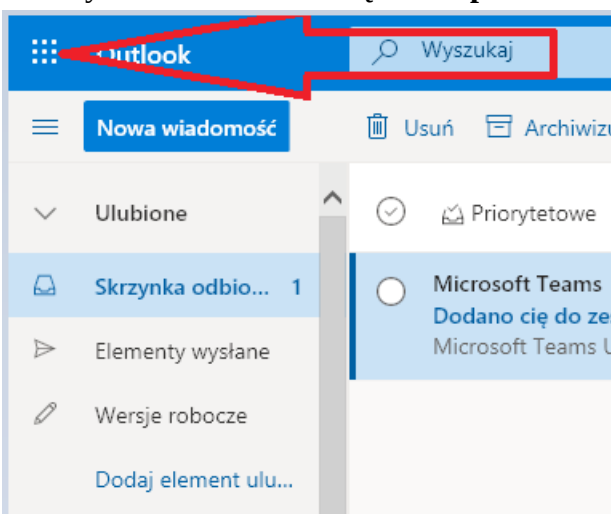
Outlook

Wyszukaj

Nowa wiadomość

Usuń

Archiwizu

Ulubione

Priorytetowe

Skrzynka odbio... 1

Microsoft Teams

Dodano cię do ze

Microsoft Teams U

Elementy wysłane

Wersje robocze

Dodaj element ulu...